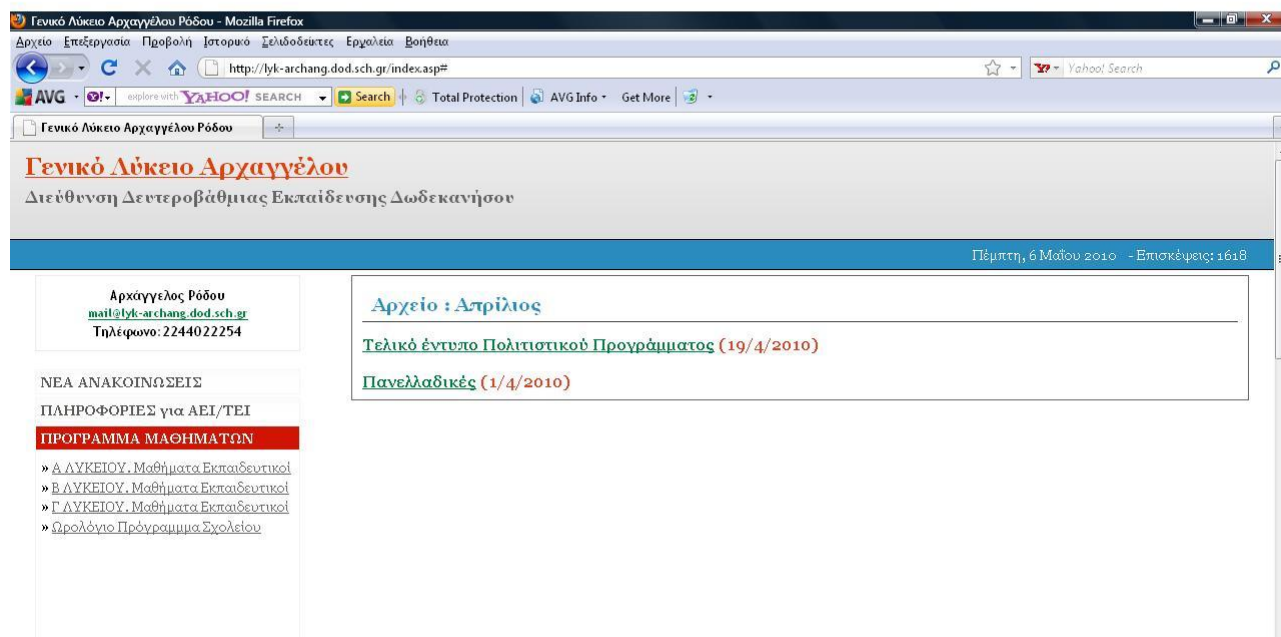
Γενικό Λύκειο Αρχαγγέλου Ρόδου - Mozilla Firefox

Αρχείο Επεξεργασία Προβολή Ιστορικό Σελιδοδείκτες Εργαλεία Βοήθεια

http://lyk-archang.dod.sch.gr/index.asp#

Yahoo! Search

AVG explore with YAHOO! SEARCH Search Total Protection AVG Info Get More

Γενικό Λύκειο Αρχαγγέλου Ρόδου

Γενικό Λύκειο Αρχαγγέλου

Διεύθυνση Δευτεροβάθμιας Εκπαίδευσης Δωδεκανήσου

Πέμπτη, 6 Μαΐου 2010 - Επισκέψεις: 1618

Αρχάγγελος Ρόδου
mail@lyk-archang.dod.sch.gr
Τηλέφωνο: 2244022254

ΝΕΑ ΑΝΑΚΟΙΝΩΣΕΙΣ

ΠΛΗΡΟΦΟΡΙΕΣ για ΑΕΙ/ΤΕΙ

ΠΡΟΓΡΑΜΜΑ ΜΑΘΗΜΑΤΩΝ

» Α ΛΥΚΕΙΟΥ. Μαθήματα Εκπαιδευτικοί
» Β ΛΥΚΕΙΟΥ. Μαθήματα Εκπαιδευτικοί
» Γ ΛΥΚΕΙΟΥ. Μαθήματα Εκπαιδευτικοί
» Ωρολόγιο Πρόγραμμα Σχολείου

Αρχείο : Απρίλιος

Τελικό έντυπο Πολιτιστικού Προγράμματος (19/4/2010)

Πανελλαδικές (1/4/2010)